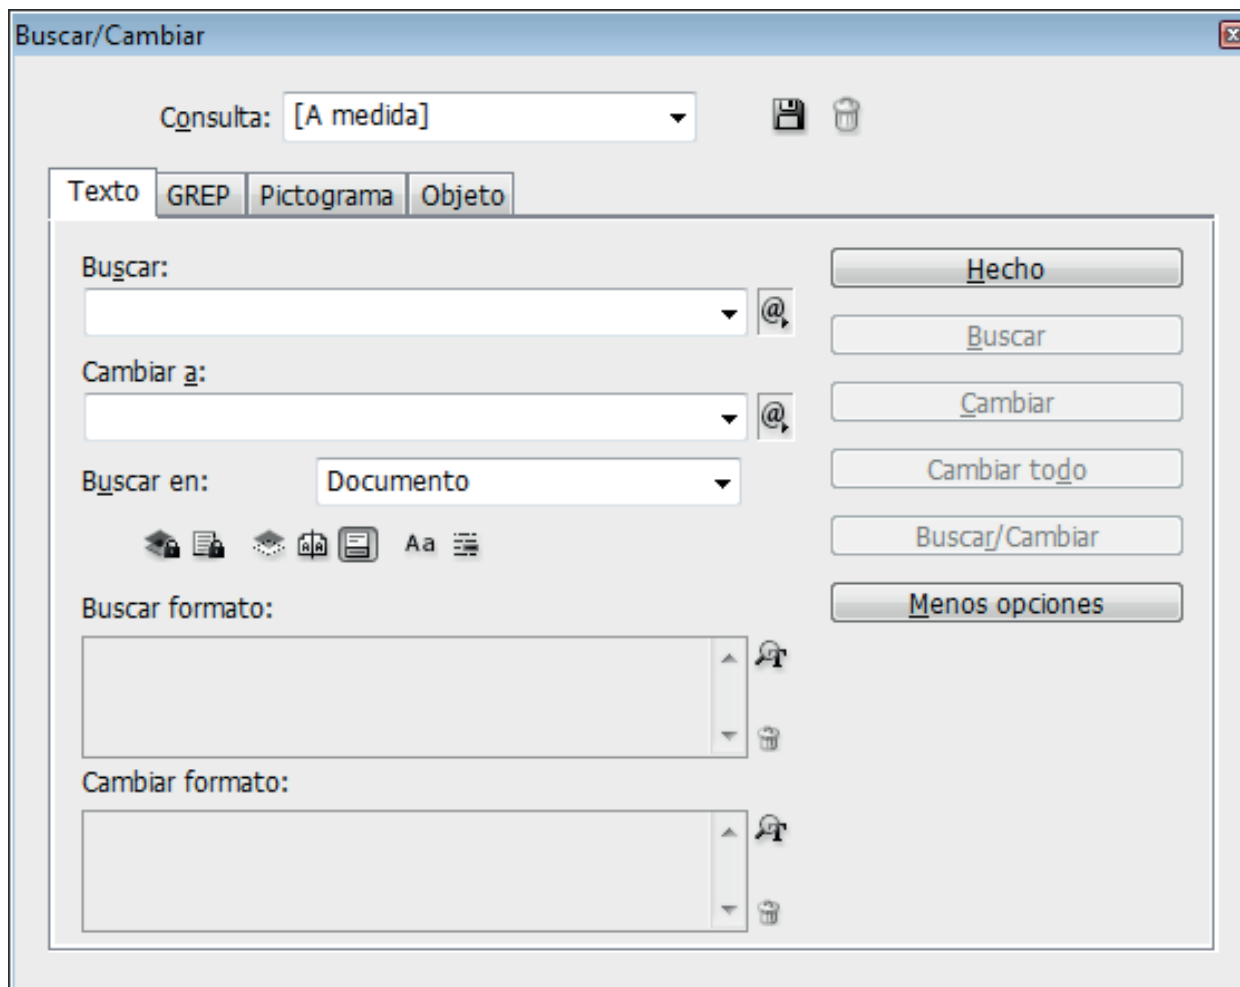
Buscar/Cambiar

Consulta: [A medida]

Texto GREP Pictograma Objeto

Buscar:

Cambiar a:

Buscar en: Documento

Aa

Buscar formato:

Cambiar formato:

Hecho

Buscar

Cambiar

Cambiar todo

Buscar/Cambiar

Menos opciones